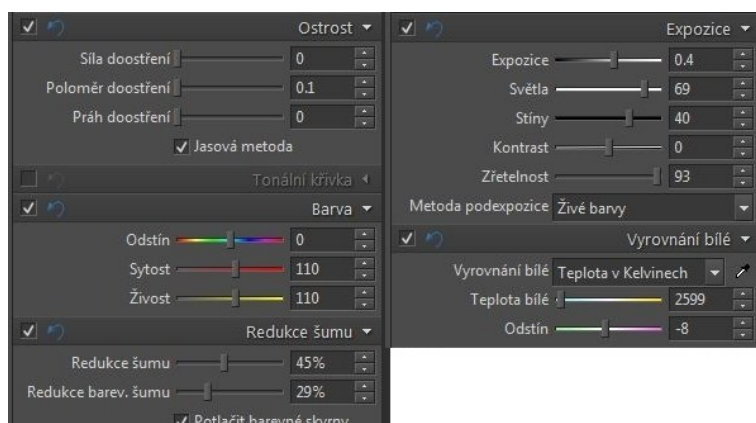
Ostrost

Síla doostření 0

Poloměr doostření 0.1

Práh doostření 0

Jasová metoda

Tonální křivka

Barva

Odstín 0

Sytost 110

Živost 110

Redukce šumu

Redukce šumu 45%

Redukce barev. šumu 29%

Potlačit barevné skvrny

Expozice

Expozice 0.4

Světla 69

Stíny 40

Kontrast 0

Zřetelnost 93

Metoda podexpozice Živé barvy

Vyrovnání bílé

Vyrovnání bílé Teplota v Kelvinech

Teplota bílé 2599

Odstín -8